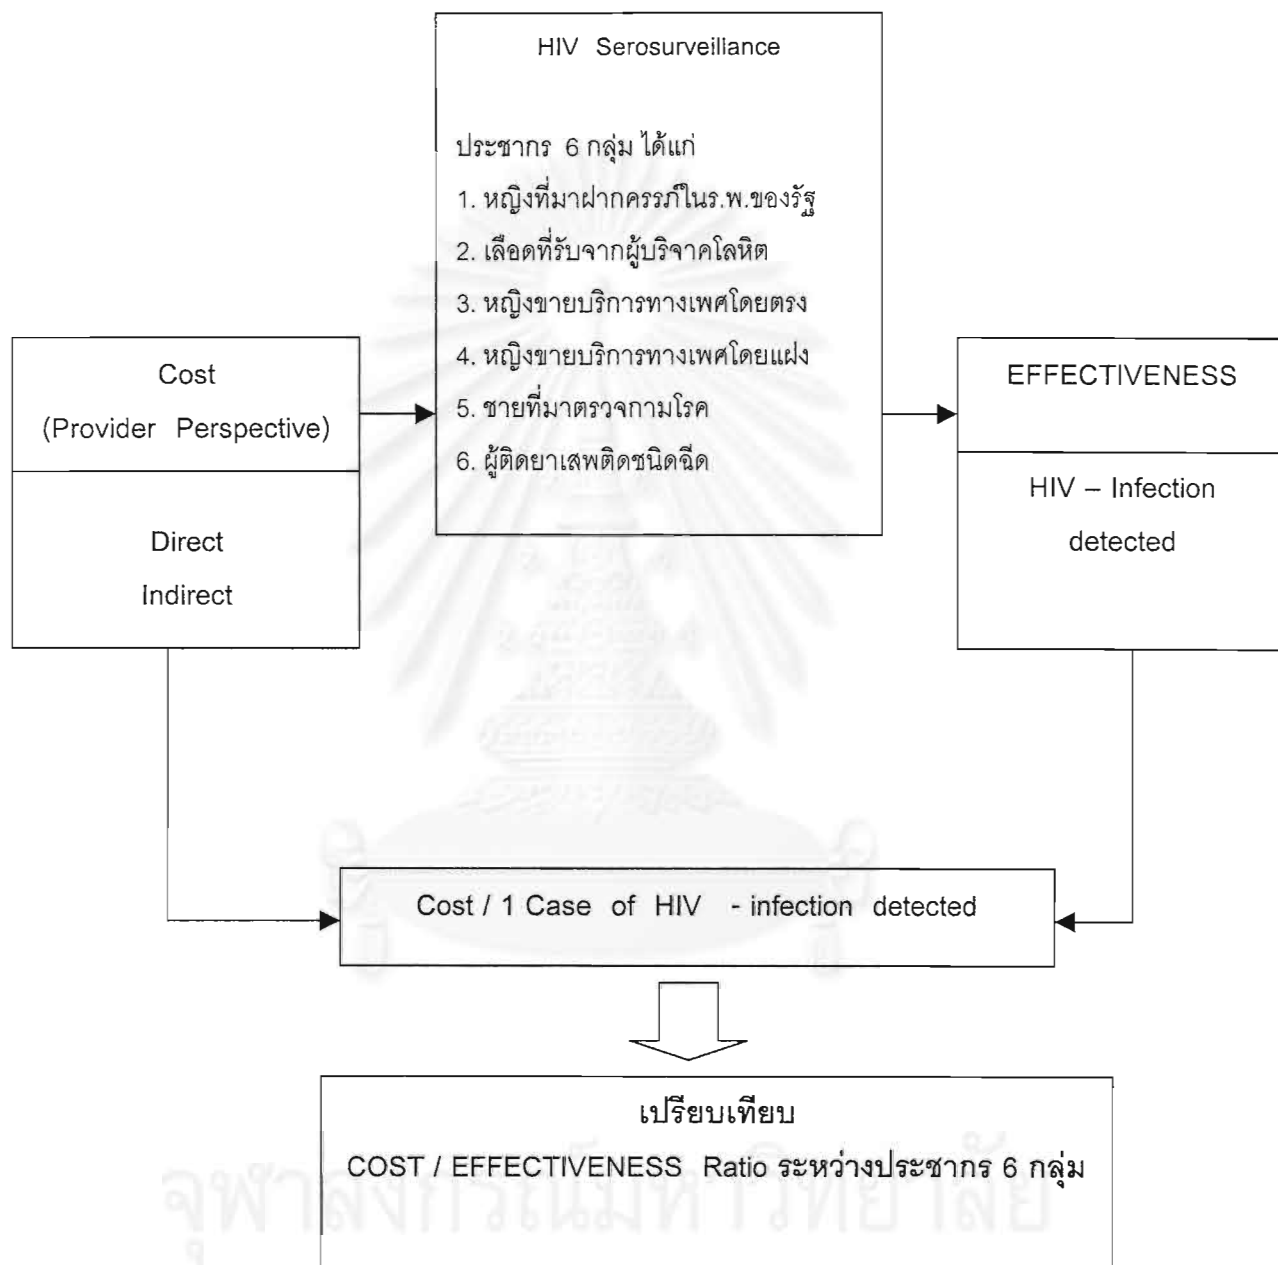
HIV Serosurveillance

ประชากร 6 กลุ่ม ได้แก่
1. หญิงที่มาฝากครรภ์ในร.พ.ของรัฐ
2. เลือดที่รับจากผู้บริจาคโลหิต
3. หญิงขายบริการทางเพศโดยตรง
4. หญิงขายบริการทางเพศโดยแฝง
5. ชายที่มาตรวจกามโรค
6. ผู้ติดยาเสพติดชนิดฉีด

Cost
(Provider Perspective)

Direct
Indirect

EFFECTIVENESS

HIV – Infection detected

Cost / 1 Case of HIV - infection detected

เปรียบเทียบ
COST / EFFECTIVENESS Ratio ระหว่างประชากร 6 กลุ่ม

จุฬาลงกรณ์มหาวิทยาลัย